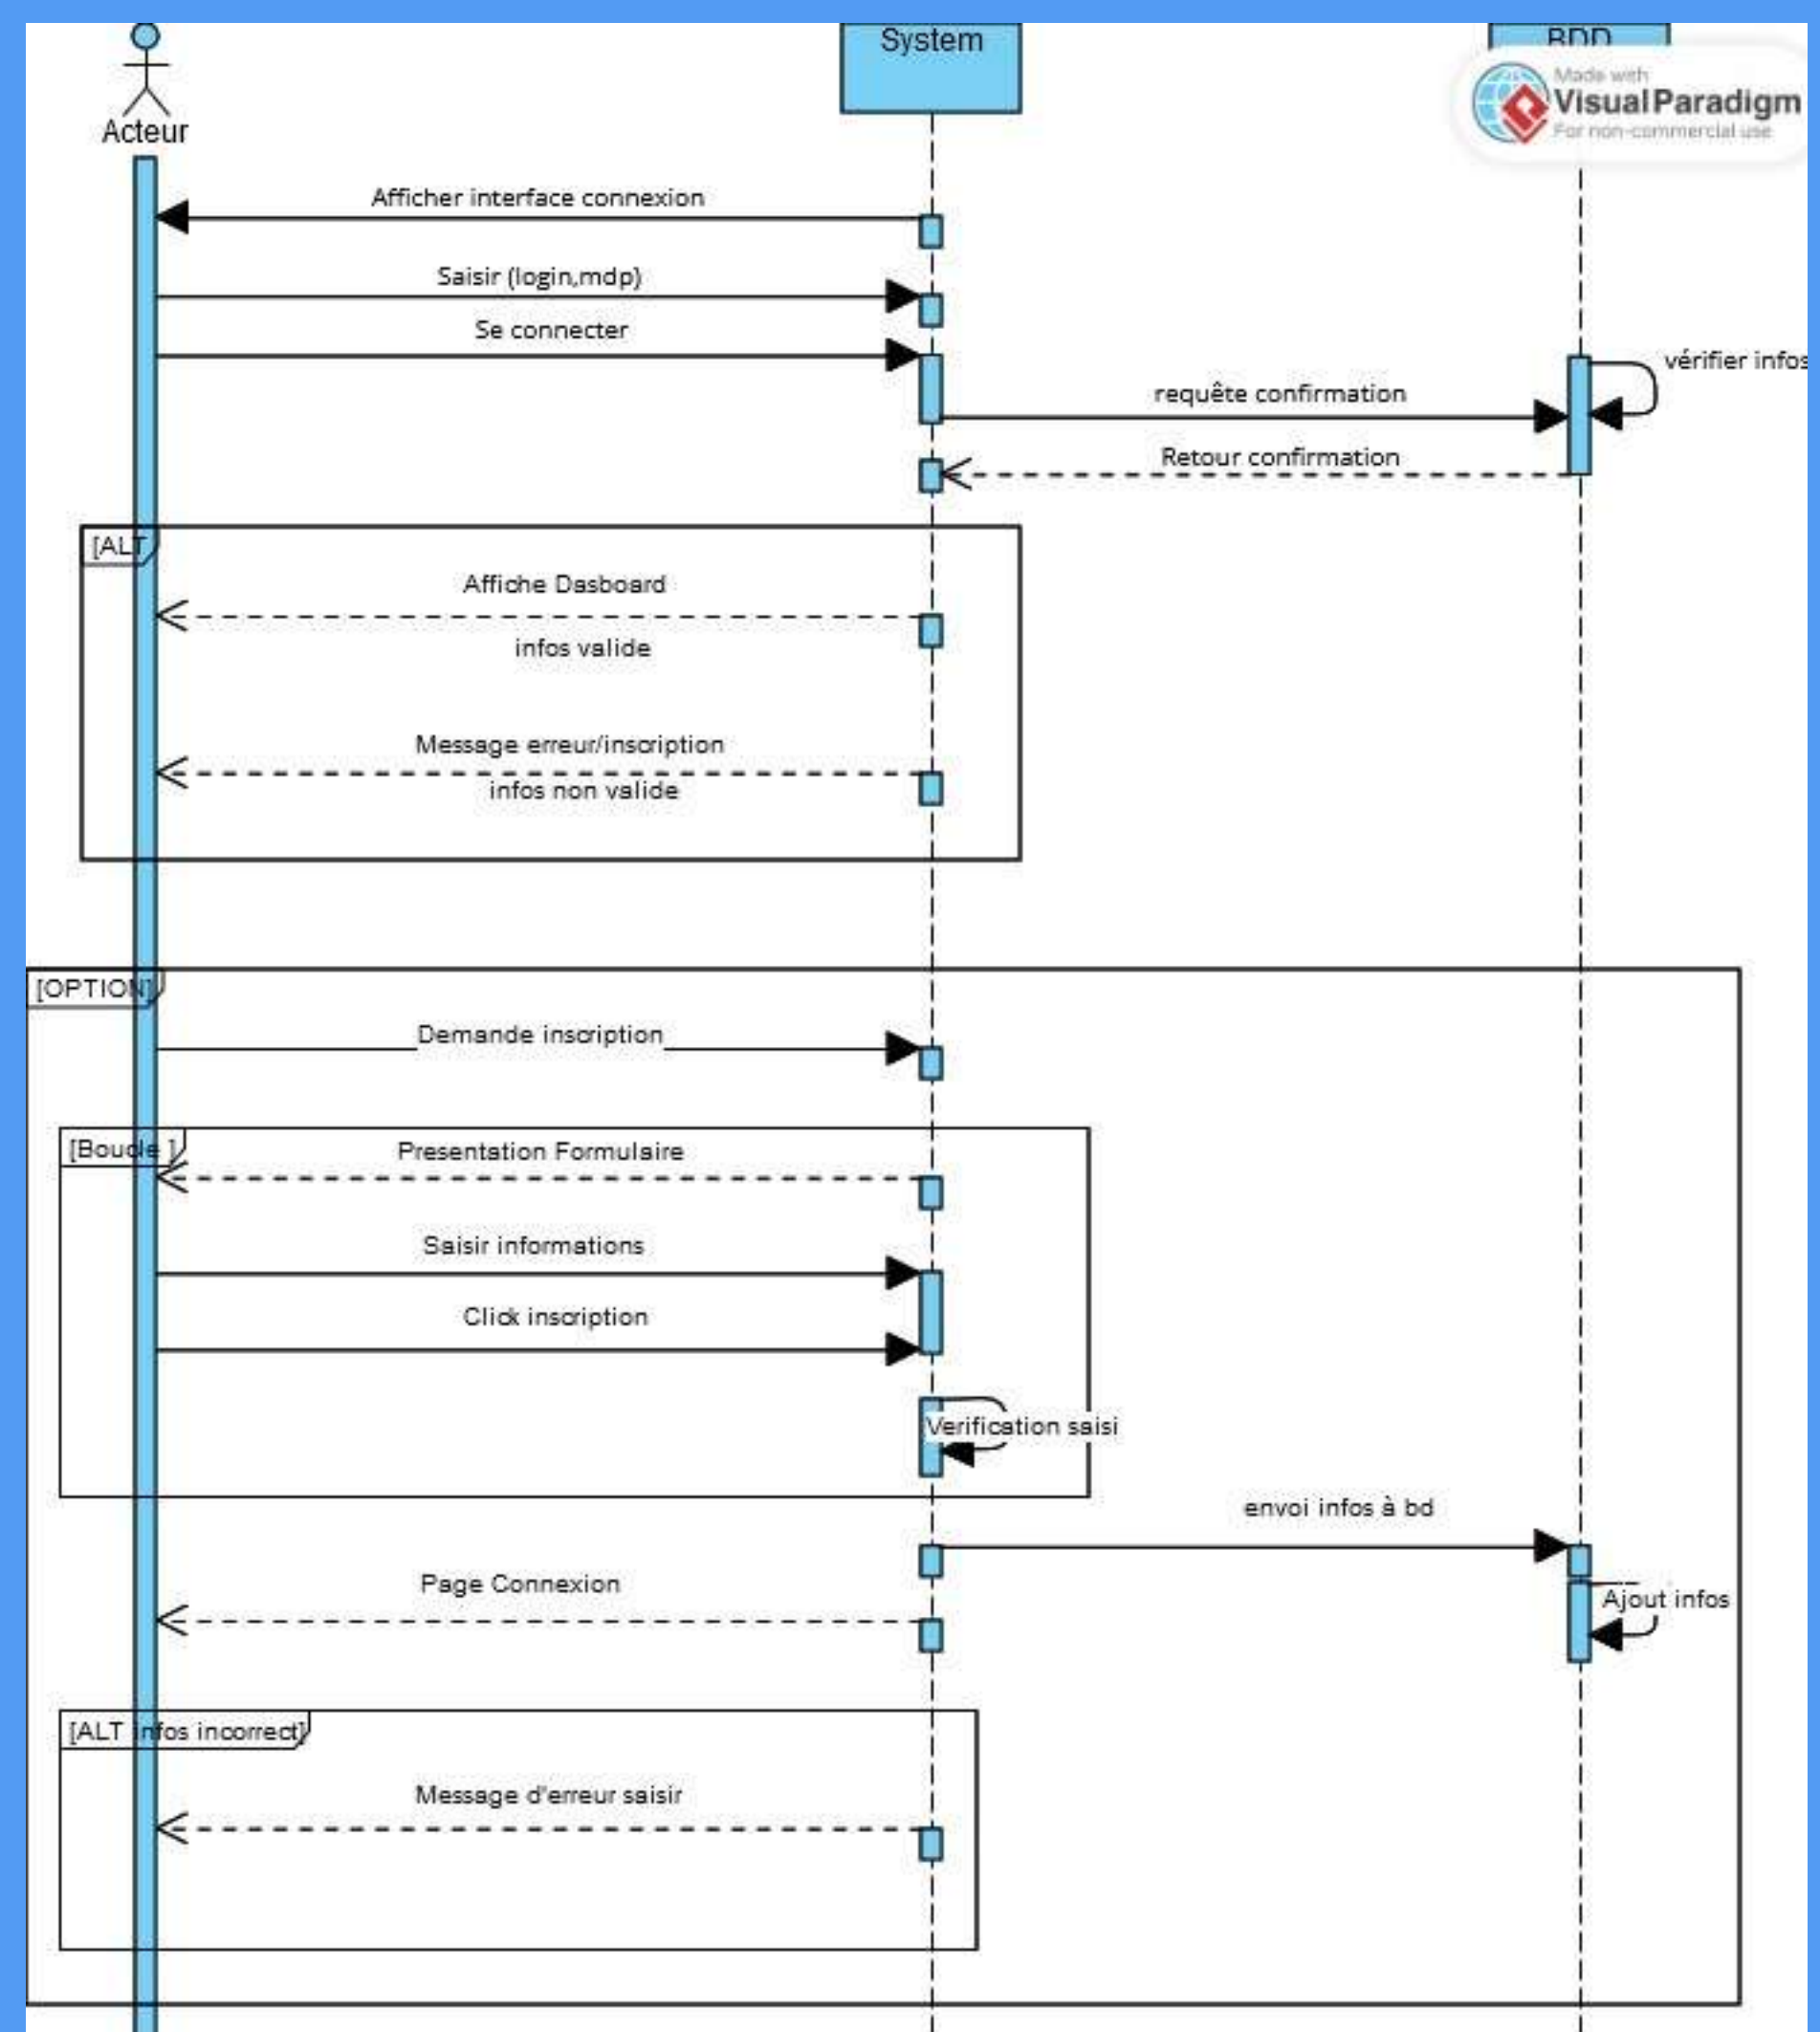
Acteur

System

BDD

Made with
VisualParadigm
For non-commercial use

Afficher interface connexion

Saisir (login,mdp)

Se connecter

vérifier infos

requête confirmation

Retour confirmation

[ALT]

Affiche Dasboard

infos valide

Message erreur/inscription

infos non valide

[OPTION]

Demande inscription

[Boucle ]

Presentation Formulaire

Saisir informations

Click inscription

Verification saisi

envoi infos à bd

Page Connexion

Ajout infos

[ALT infos incorrect]

Message d'erreur saisir